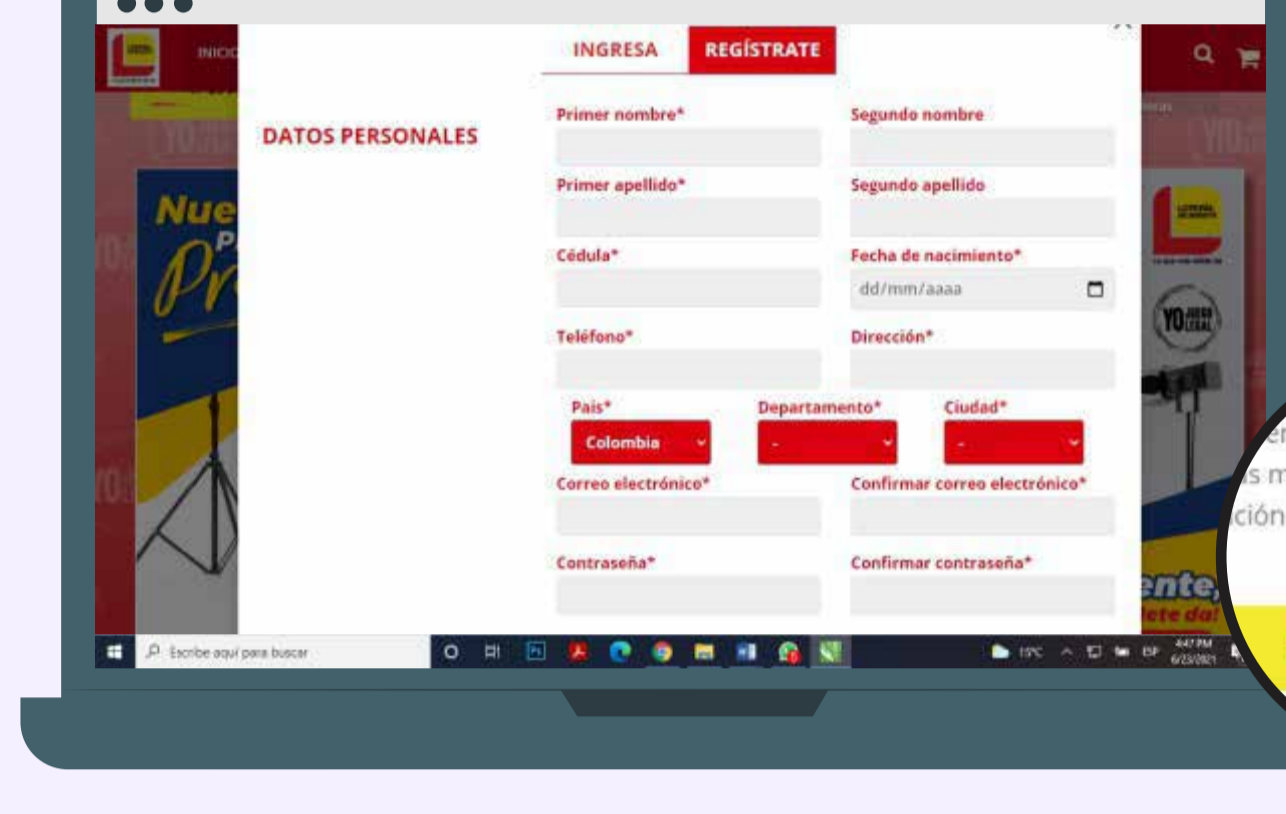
INICIO

INGRESA
REGÍSTRATE

DATOS PERSONALES

Primer nombre*
Segundo nombre
Primer apellido*
Segundo apellido
Cédula*
Fecha de nacimiento*
dd/mm/aaaa
Teléfono*
Dirección*
País*
Colombia
Departamento*
-
Ciudad*
-
Correo electrónico*
Confirmar correo electrónico*
Contraseña*
Confirmar contraseña*

Nue
P
Pr

YO

ente,
lete da!

er
s m
ción

Escribe aquí para buscar
15°C
ESP
4:47 PM
6/23/2021